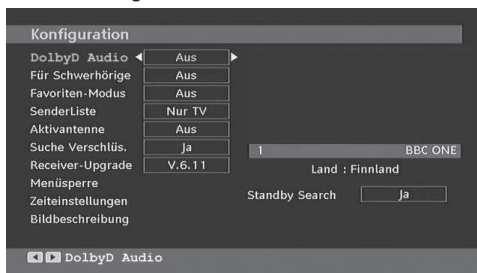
Konfiguration

| | |
|---|---|
| DolbyD Audio | Aus |
| Für Schwerhörige | Aus |
| Favoriten-Modus | Aus |
| SenderListe | Nur TV |
| Aktivantenne | Aus |
| Suche Verschlüs. | Ja |
| Receiver-Upgrade | V.6.11 |
| Menüsperre | |
| Zeiteinstellungen | |
| Bildbeschreibung | |

1 BBC ONE

Land : Finnland

Standby Search Ja

DolbyD Audio